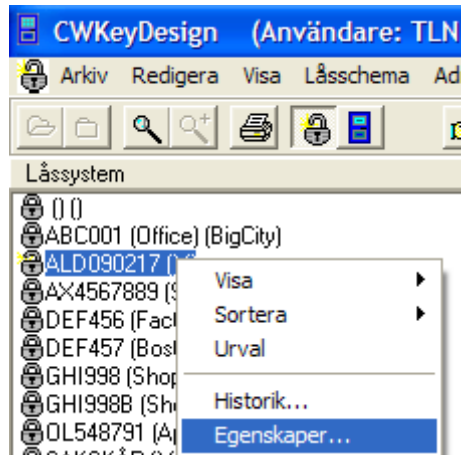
CWKeyDesign (Användare: TLN

Arkiv Redigera Visa Låsschema Ad

Låssystem

() ()
ABC001 (Office) (BigCity)
ALD090217 () ()
AX4567889 (S
DEF456 (Fact
DEF457 (Bost
GHI998 (Shop
GHI998B (Sh
OL548791 (A

Visa
Sortera
Urval
Historik...
Egenskaper...